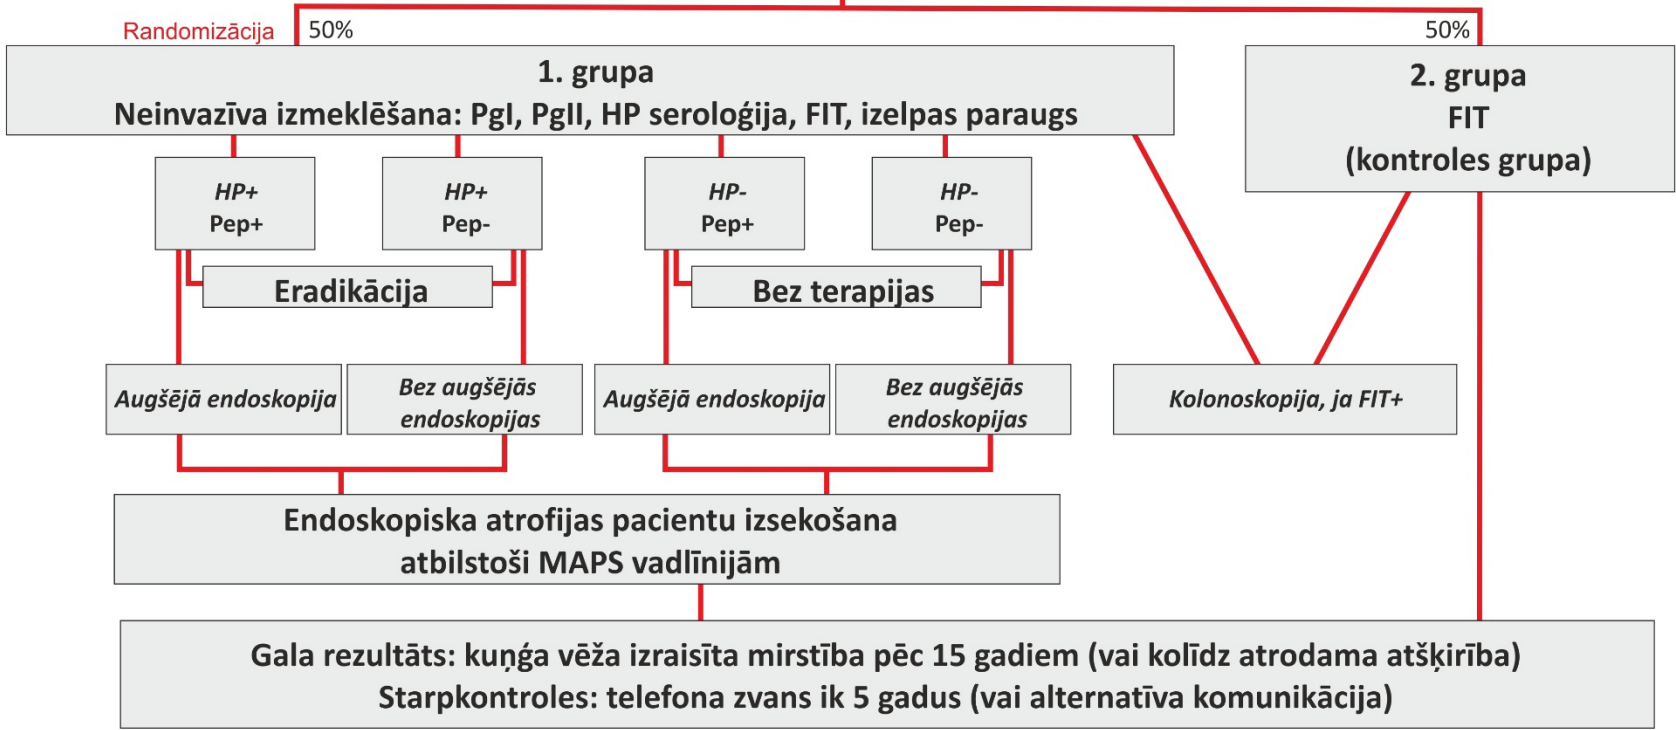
Randomizācija 50%

50%

1. grupa
Neinvazīva izmeklēšana: PgI, PgII, HP seroloģija, FIT, izelpas paraugs

2. grupa
FIT
(kontroles grupa)

HP+
Pep+

HP+
Pep-

HP-
Pep+

HP-
Pep-

Eradikācija

Bez terapijas

Augšējā endoskopija

Bez augšējās endoskopijas

Augšējā endoskopija

Bez augšējās endoskopijas

Kolonoskopija, ja FIT+

Endoskopiska atrofijas pacientu izsekošana atbilstoši MAPS vadlīnijām

Gala rezultāts: kuņga vēža izraisīta mirstība pēc 15 gadiem (vai kolīdz atrodama atšķirība)
Starpkontroles: telefona zvans ik 5 gadus (vai alternatīva komunikācija)